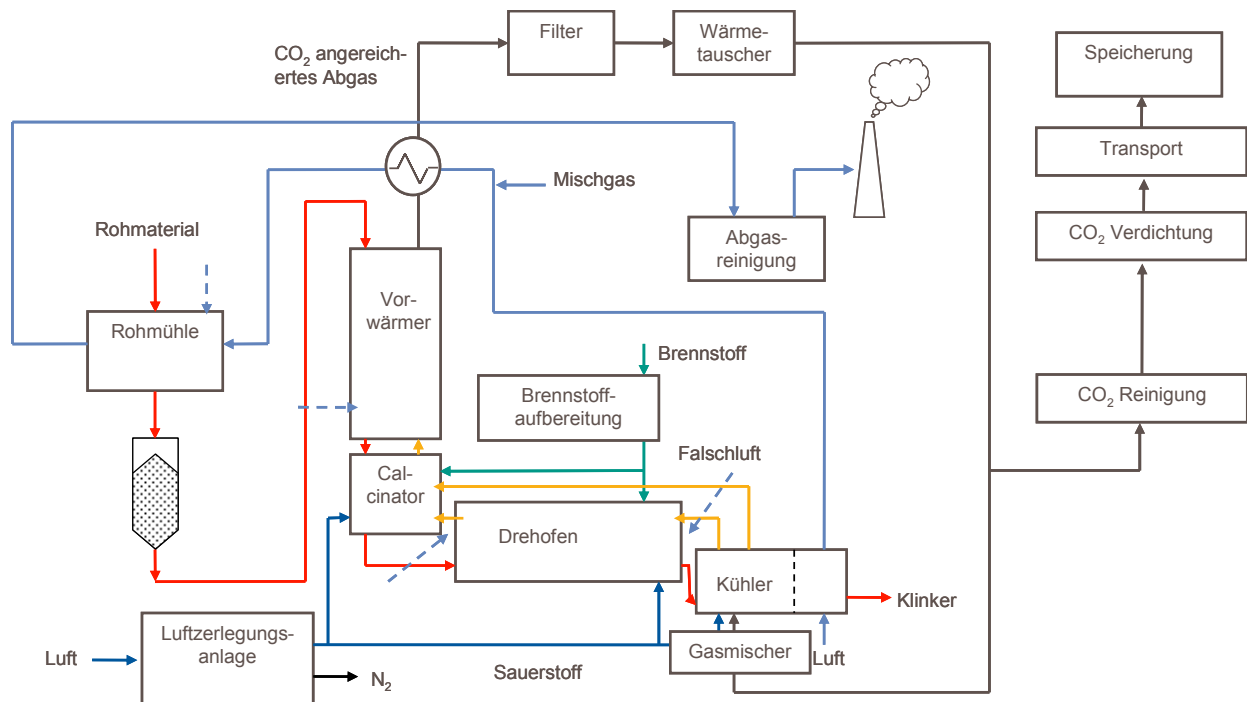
Filter

Wärmetauscher

Speicherung

$CO_2$ angereichertes Abgas

Transport

Mischgas

$CO_2$ Verdichtung

Rohmaterial

Abgasreinigung

Vorwärmer

Rohmühle

Brennstoff

Brennstoffaufbereitung

$CO_2$ Reinigung

Falschluft

Calcinator

Drehofen

Kühler

Klinker

Luftzerlegungsanlage

Gasmischer

Luft

Luft

$N_2$

Sauerstoff